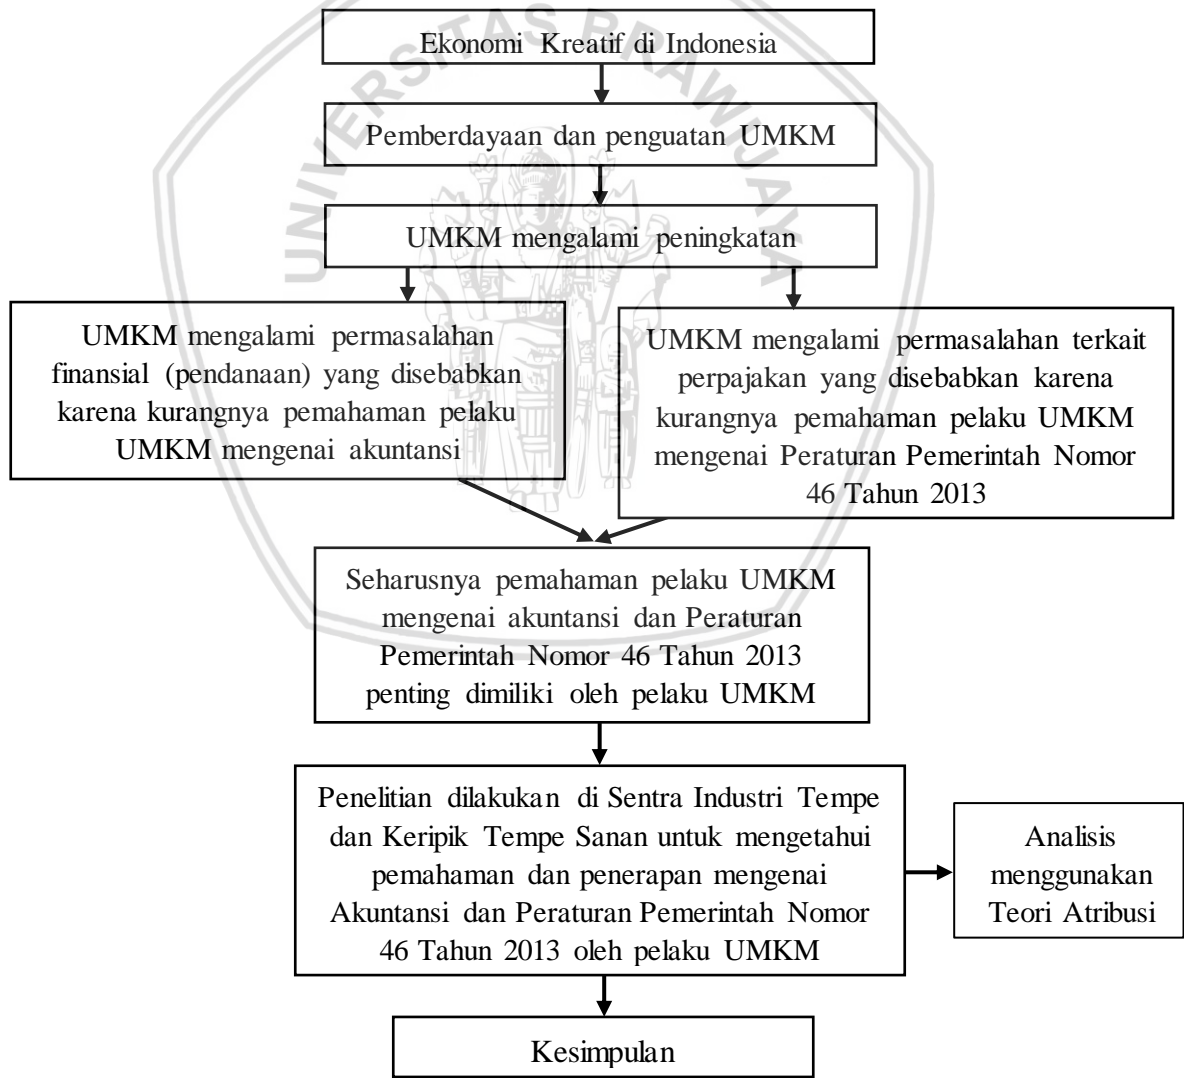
UNIVERSITAS BRAWIJAYA

Ekonomi Kreatif di Indonesia

Pemberdayaan dan penguatan UMKM

UMKM mengalami peningkatan

UMKM mengalami permasalahan finansial (pendanaan) yang disebabkan karena kurangnya pemahaman pelaku UMKM mengenai akuntansi

UMKM mengalami permasalahan terkait perpajakan yang disebabkan karena kurangnya pemahaman pelaku UMKM mengenai Peraturan Pemerintah Nomor 46 Tahun 2013

Seharusnya pemahaman pelaku UMKM mengenai akuntansi dan Peraturan Pemerintah Nomor 46 Tahun 2013 penting dimiliki oleh pelaku UMKM

Penelitian dilakukan di Sentra Industri Tempe dan Keripik Tempe Sanan untuk mengetahui pemahaman dan penerapan mengenai Akuntansi dan Peraturan Pemerintah Nomor 46 Tahun 2013 oleh pelaku UMKM

Analisis menggunakan Teori Atribusi

Kesimpulan